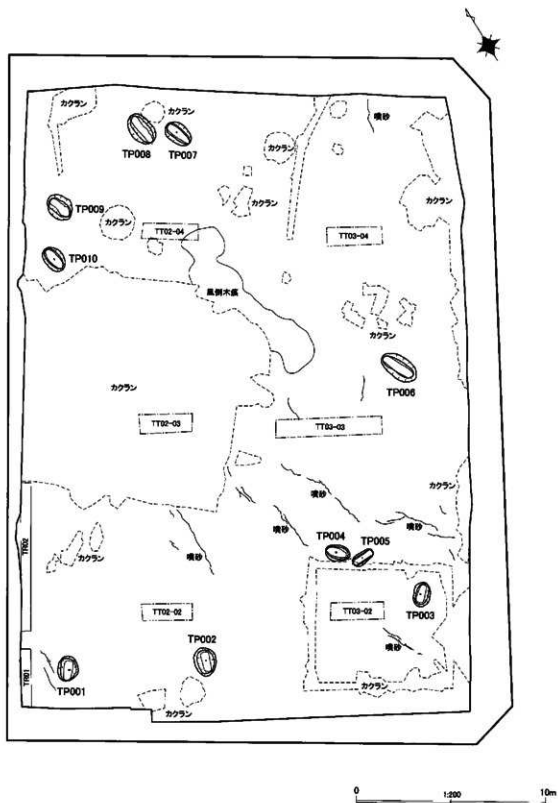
カクラン
カクラン
TP008
TP007
カクラン
噴砂
カクラン
TP009
カクラン
TT02-04
TT03-04
TP010
黒側木痕
カクラン
カクラン
TP006
TT02-03
TT03-03
カクラン
噴砂
噴砂
噴砂
TP004
TP005
TR02
カクラン
噴砂
TT02-02
TT03-02
TP003
TP002
噴砂
TR01
TP001
カクラン
カクラン
0
1:200
10m